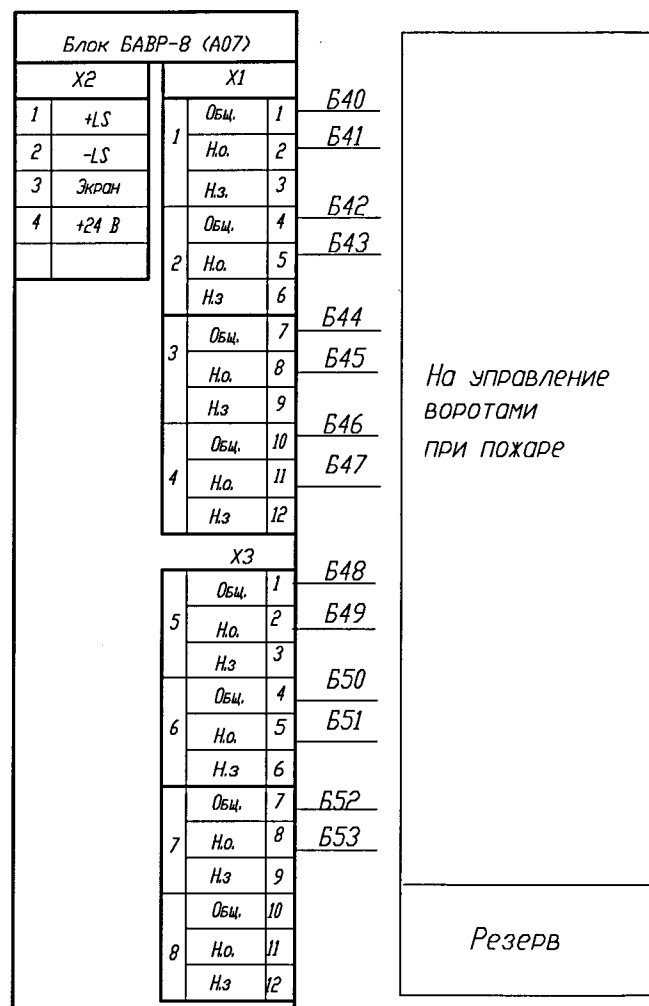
Блок БАВР-8 (А07)

| X2 | |
|---|---|
| 1 | +LS |
| 2 | -LS |
| 3 | Экран |
| 4 | +24 В |
| | |

X1

| | | | |
|---|---|---|---|
| 1 | Общ. | 1 | Б40 |
| | Н.о. | 2 | Б41 |
| | Н.з. | 3 | |
| 2 | Общ. | 4 | Б42 |
| | Н.о. | 5 | Б43 |
| | Н.з | 6 | |
| 3 | Общ. | 7 | Б44 |
| | Н.о. | 8 | Б45 |
| | Н.з | 9 | |
| 4 | Общ. | 10 | Б46 |
| | Н.о. | 11 | Б47 |
| | Н.з | 12 | |

X3

| | | | |
|---|---|---|---|
| 5 | Общ. | 1 | Б48 |
| | Н.о. | 2 | Б49 |
| | Н.з | 3 | |
| 6 | Общ. | 4 | Б50 |
| | Н.о. | 5 | Б51 |
| | Н.з | 6 | |
| 7 | Общ. | 7 | Б52 |
| | Н.о. | 8 | Б53 |
| | Н.з | 9 | |
| 8 | Общ. | 10 | |
| | Н.о. | 11 | |
| | Н.з | 12 | |

На управление воротами при пожаре

Резерв